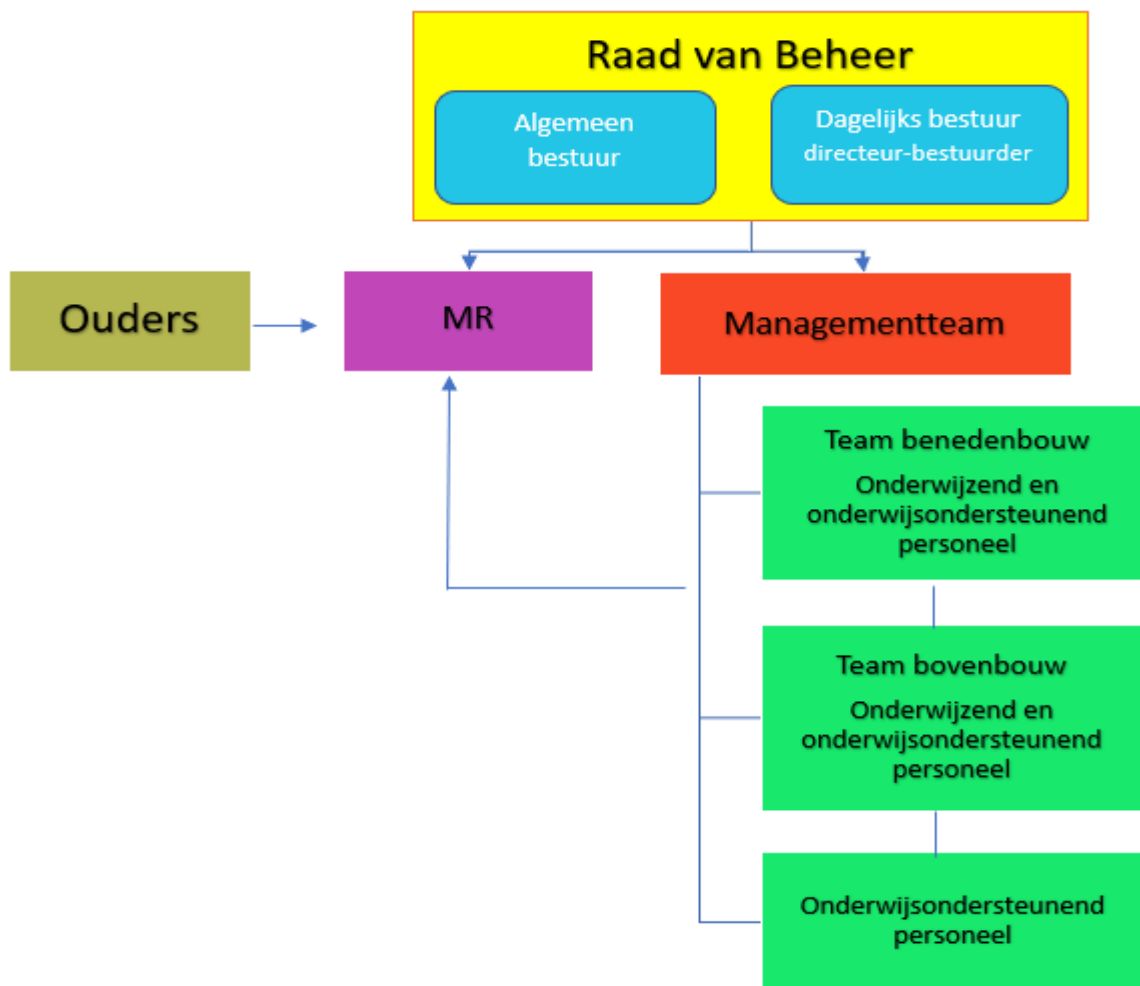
Raad van Beheer

Algemeen bestuur

Dagelijks bestuur directeur-bestuurder

Ouders

MR

Managementteam

Team benedenbouw

Onderwijzend en onderwijsondersteunend personeel

Team bovenbouw

Onderwijzend en onderwijsondersteunend personeel

Onderwijsondersteunend personeel